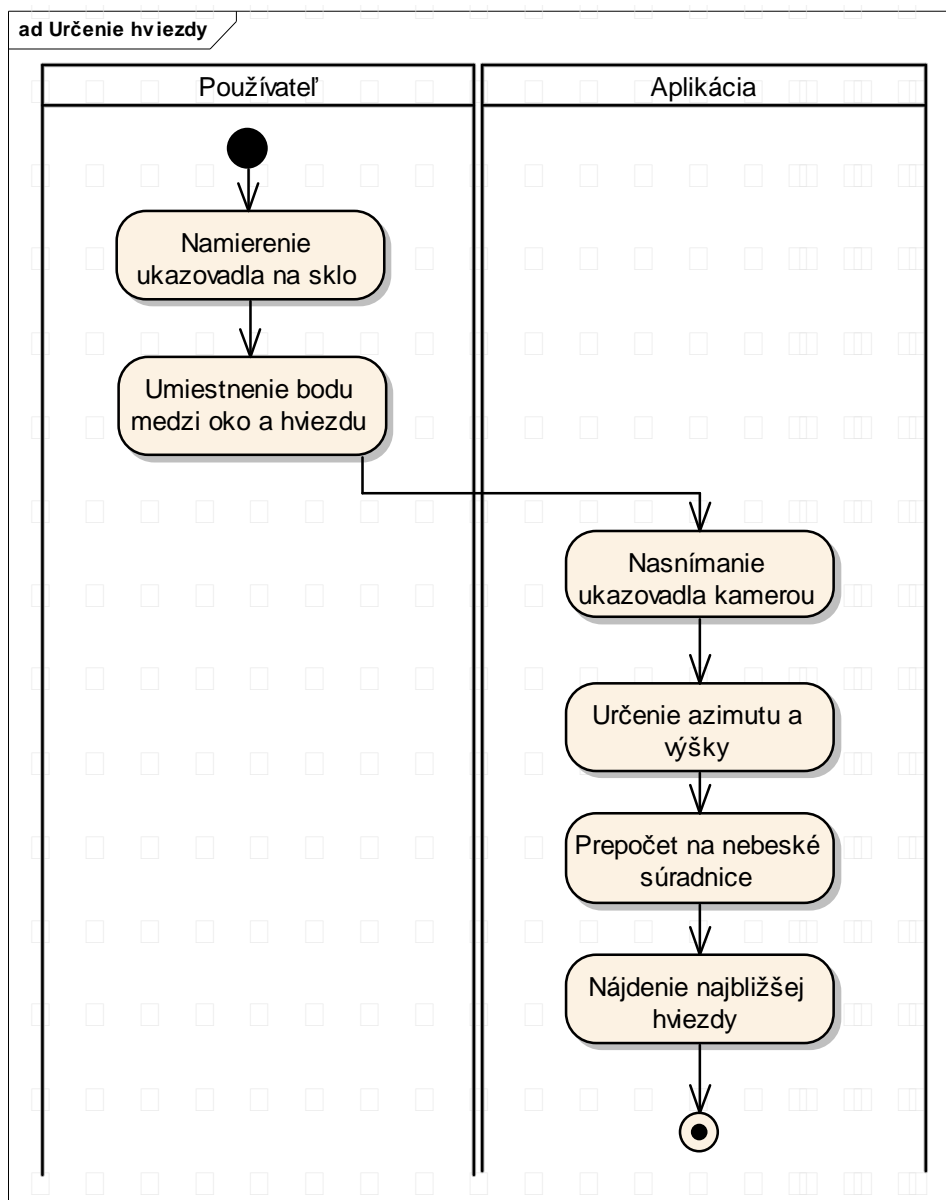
ad Určenie hv iezdy

Používateľ

Aplikácia

Namierenie ukazovadla na sklo

Umiestnenie bodu medzi oko a hviezdu

Nasnímanie ukazovadla kamerou

Určenie azimutu a výšky

Prepočet na nebeské súradnice

Nájdenie najbližšej hviezdy